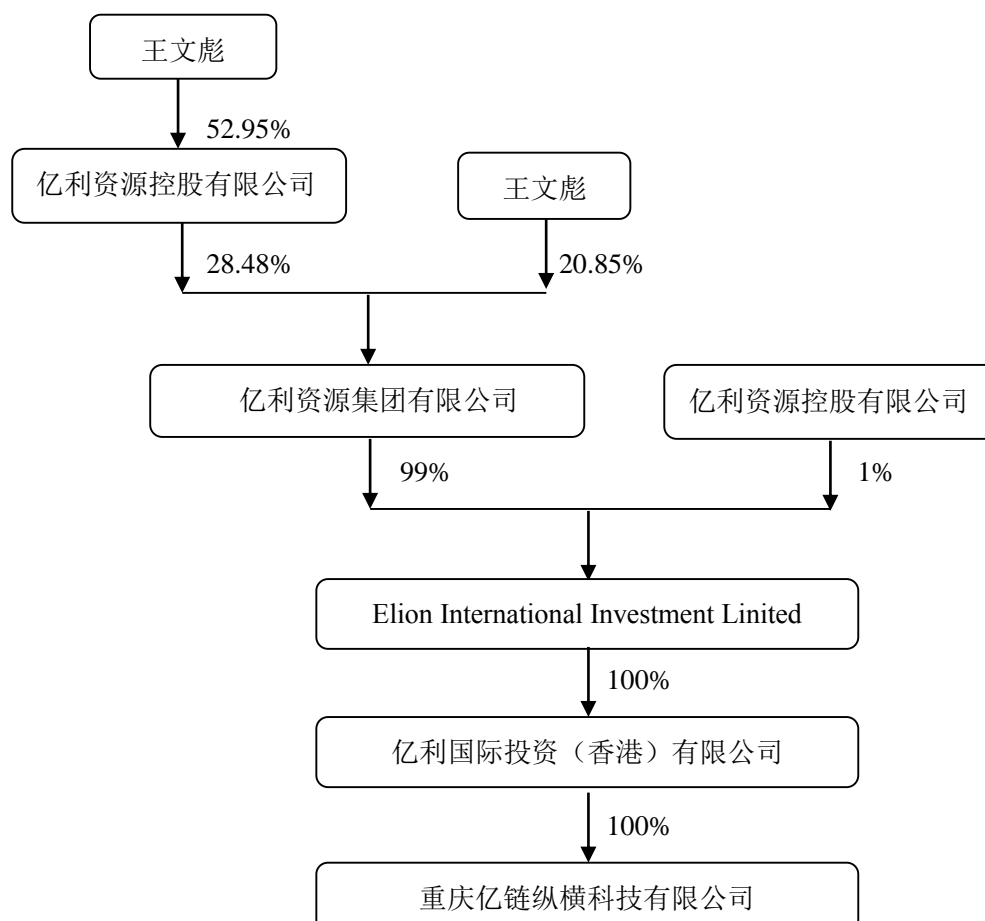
王文彪

52.95%

亿利资源控股有限公司

王文彪

28.48%

20.85%

亿利资源集团有限公司

亿利资源控股有限公司

99%

1%

Elion International Investment Linited

100%

亿利国际投资（香港）有限公司

100%

重庆亿链纵横科技有限公司